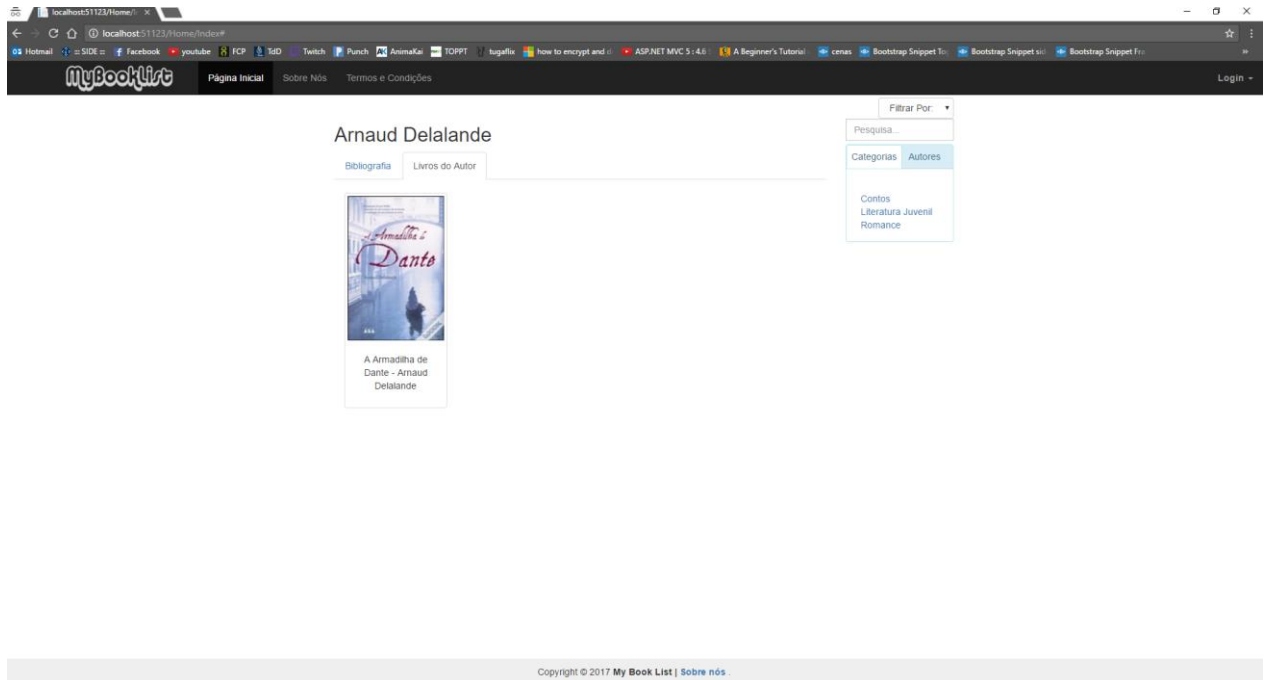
localhost:51123/Home/I ×

localhost:51123/Home/Index#

Hotmail =SIDE= Facebook youtube FCP TdD Twitch Punch AnimaKai TOPPT tugaflix how to encrypt and d ASP.NET MVC 5 : 4.6 A Beginner's Tutorial cenas Bootstrap Snippet To Bootstrap Snippet si Bootstrap Snippet Fr

MyBookList Página Inicial Sobre Nós Termos e Condições Login

Filtrar Por:

Pesquisa...

Categorias Autores

Contos
Literatura Juvenil
Romance

Arnaud Delalande

Bibliografia Livros do Autor

A Armadilha de Dante

A Armadilha de Dante - Arnaud Delalande

Copyright © 2017 My Book List | Sobre nós.